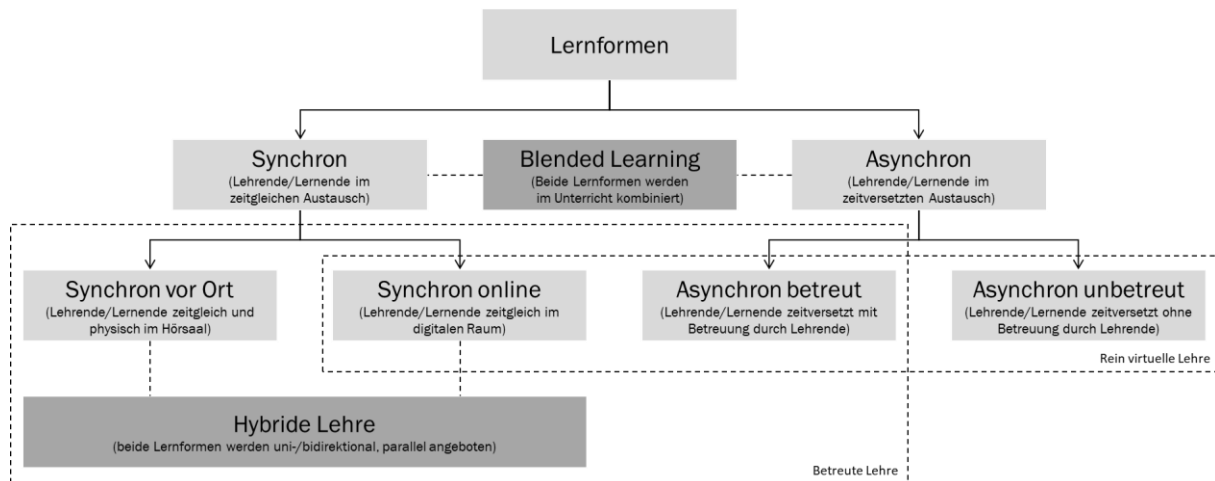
Lernformen

Synchron
(Lehrende/Lernende im zeitgleichen Austausch)

Blended Learning
(Beide Lernformen werden im Unterricht kombiniert)

Asynchron
(Lehrende/Lernende im zeitversetzten Austausch)

Synchron vor Ort
(Lehrende/Lernende zeitgleich und physisch im Hörsaal)

Synchron online
(Lehrende/Lernende zeitgleich im digitalen Raum)

Asynchron betreut
(Lehrende/Lernende zeitversetzt mit Betreuung durch Lehrende)

Asynchron unbetreut
(Lehrende/Lernende zeitversetzt ohne Betreuung durch Lehrende)

Rein virtuelle Lehre

Hybride Lehre
(beide Lernformen werden uni-/bidirektional, parallel angeboten)

Betreute Lehre